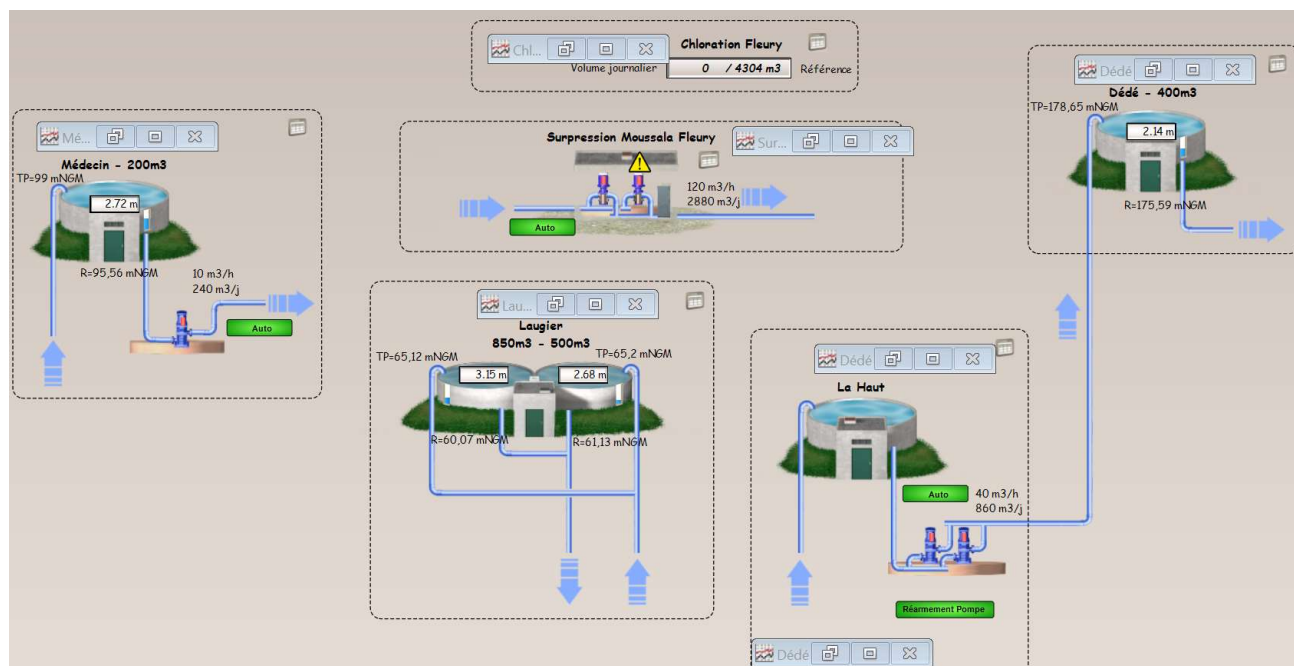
Chl...

Chloration Fleury

Volume journalier 0 / 4304 m3 Référence

Dédé

Dédé - 400m3

TP=178,65 mNGM

2.14 m

R=175,59 mNGM

Mé...

Médecin - 200m3

TP=99 mNGM

2.72 m

R=95,56 mNGM

10 m3/h
240 m3/j

Auto

Surpression Moussala Fleury

Sur...

120 m3/h
2880 m3/j

Auto

Lau...

Laugier
850m3 - 500m3

TP=65,12 mNGM

TP=65,2 mNGM

3.15 m

2.68 m

R=60,07 mNGM

R=61,13 mNGM

Dédé

La Haut

Auto

40 m3/h
860 m3/j

Réarmement Pompe

Dédé